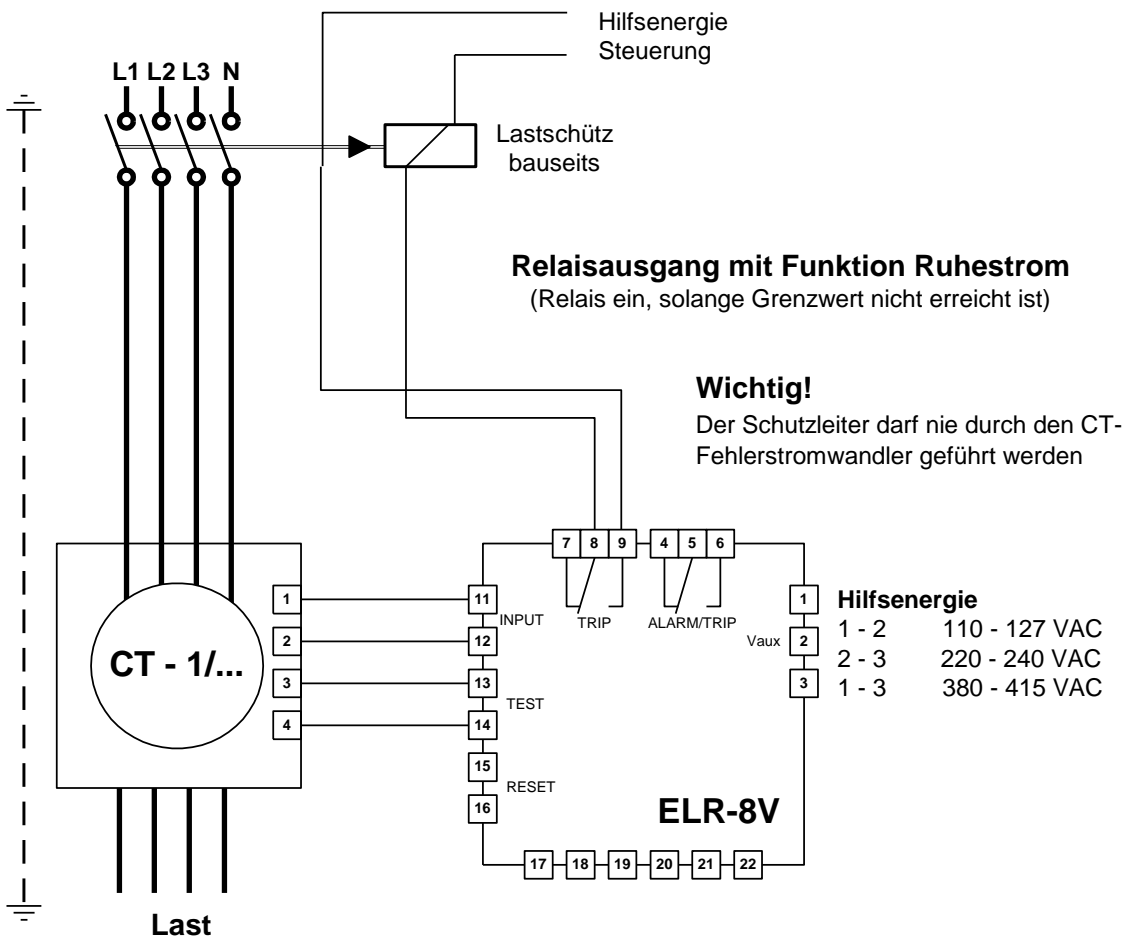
Hilfsenergie
Steuerung

L1 L2 L3 N

Lastschütz bauseits

**Relaisausgang mit Funktion Ruhestrom**
(Relais ein, solange Grenzwert nicht erreicht ist)

**Wichtig!**
Der Schutzleiter darf nie durch den CT-Fehlerstromwandler geführt werden

7 8 9 4 5 6

TRIP ALARM/TRIP

1
2
3
4

CT - 1/...

11 INPUT
12
13 TEST
14
15 RESET
16

1
Vaux 2
3

**Hilfsenergie**
1 - 2 110 - 127 VAC
2 - 3 220 - 240 VAC
1 - 3 380 - 415 VAC

ELR-8V

17 18 19 20 21 22

Last